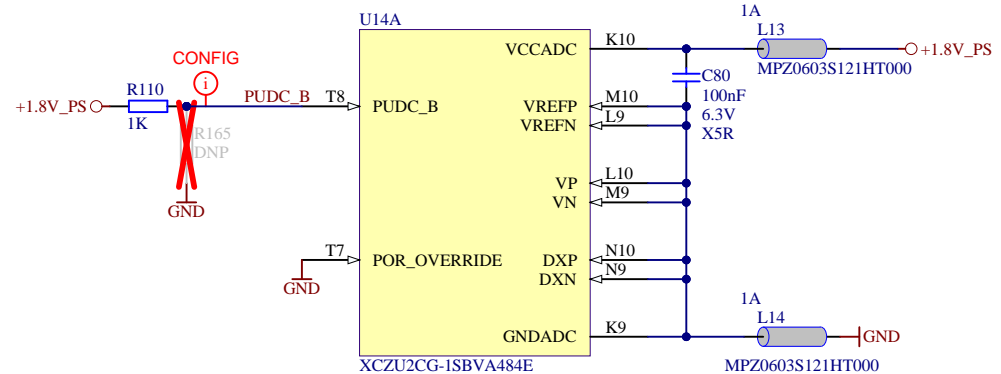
U14A

CONFIG

i

+1.8V_PS

R110

1K

PUDC_B

T8

PUDC_B

R165

DNP

GND

T7

POR_OVERRIDE

GND

VCCADC

K10

VREFP

M10

VREFN

L9

VP

L10

VN

M9

DXP

N10

DXN

N9

GNDADC

K9

XCZU2CG-1SBVA484E

C80

100nF

6.3V

X5R

1A

L13

MPZ0603S121HT000

+1.8V_PS

1A

L14

GND

MPZ0603S121HT000